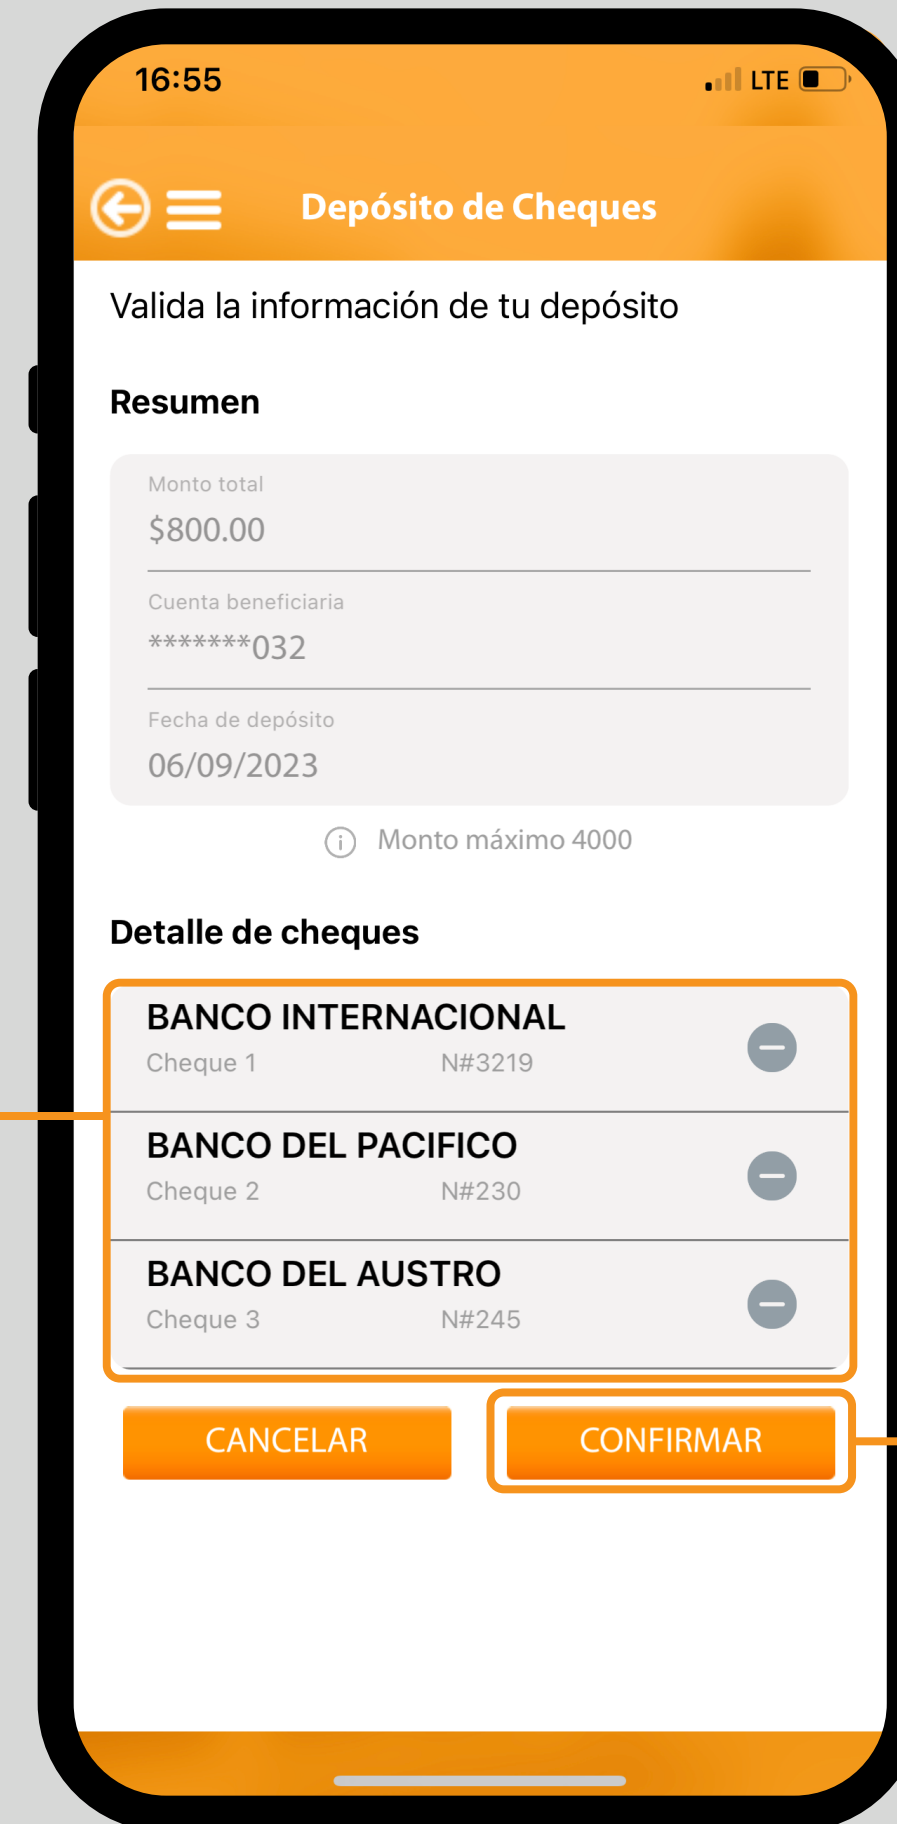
16:55

LTE

Depósito de Cheques

Valida la información de tu depósito

Resumen

Monto total
$800.00

Cuenta beneficiaria
*******032

Fecha de depósito
06/09/2023

Monto máximo 4000

Detalle de cheques

BANCO INTERNACIONAL
Cheque 1 N#3219

BANCO DEL PACIFICO
Cheque 2 N#230

BANCO DEL AUSTRO
Cheque 3 N#245

CANCELAR

CONFIRMAR